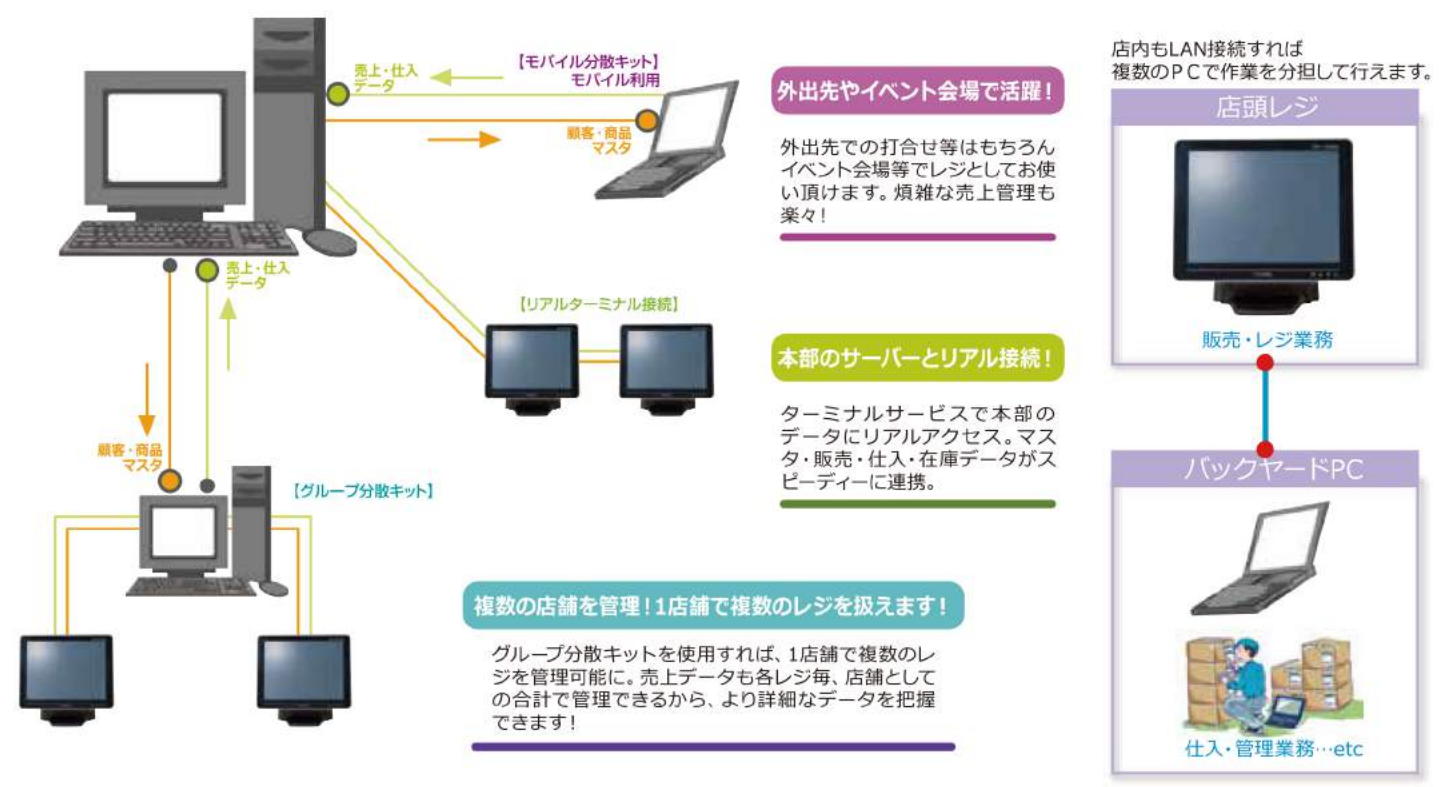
売上・仕入
データ

【モバイル分散キット】
モバイル利用

顧客・商品
マスタ

外出先やイベント会場で活躍！

外出先での打合せ等はもちろんイベント会場等でレジとしてお使い頂けます。煩雑な売上管理も楽々！

売上・仕入
データ

【リアルターミナル接続】

本部のサーバーとリアル接続！

ターミナルサービスで本部のデータにリアルアクセス。マスタ・販売・仕入・在庫データがスピーディーに連携。

顧客・商品
マスタ

【グループ分散キット】

複数の店舗を管理！1店舗で複数のレジを扱えます！

グループ分散キットを使用すれば、1店舗で複数のレジを管理可能に。売上データも各レジ毎、店舗としての合計で管理できるから、より詳細なデータを把握できます！

店内もLAN接続すれば
複数のＰＣで作業を分担して行えます。

店頭レジ

販売・レジ業務

バックヤードPC

仕入・管理業務…etc